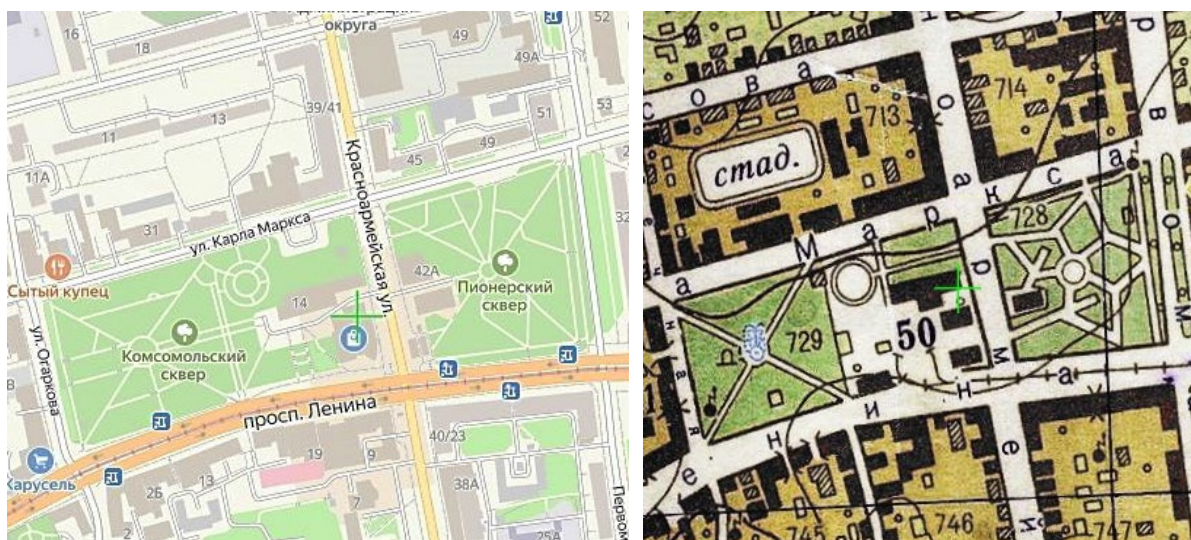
округа
16
18
52
49
49А
53
39/41
13
11
51
11А
45
49
Красноармейская ул.
31
ул. Карла Маркса
32
Сытый купец
42А
Пионерский сквер
14
ул. Огаркова
Комсомольский сквер
просп. Ленина
40/23
19
9
Карусель
26
13
38А
7
2
25А
Пером

с
о
в
а
713
714
стад.
а
к
с
а
728
р
а
М
а
а
729
50
м
н
а
и
н
е
745
746
747